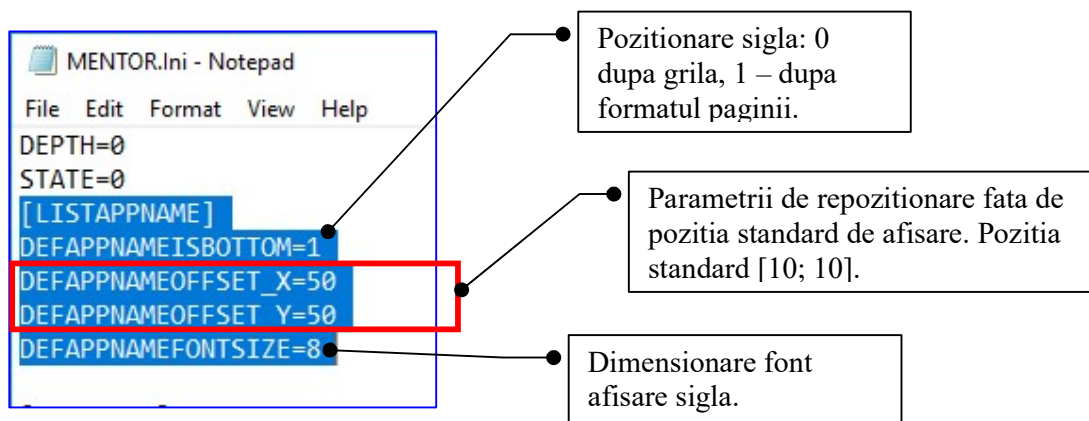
MENTOR.Ini - Notepad

File Edit Format View Help

DEPTH=0
STATE=0
[LISTAPPNAME]
DEFAPPNAMEISBOTTOM=1
DEFAPPNAMEOFFSET_X=50
DEFAPPNAMEOFFSET_Y=50
DEFAPPNAMEFONTSIZE=8

Pozitionare sigla: 0 dupa grila, 1 – dupa formatul paginii.

Parametrii de repozitionare fata de pozitia standard de afisare. Pozitia standard [10; 10].

Dimensionare font afisare sigla.